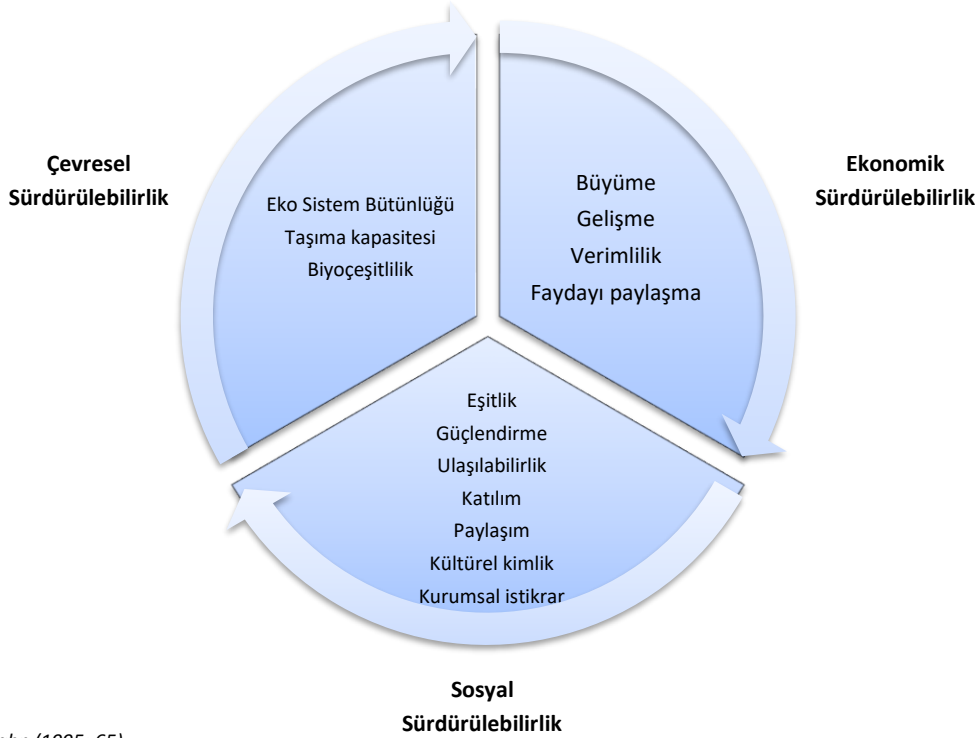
Çevresel Sürdürülebilirlik

Eko Sistem Bütünlüğü
Taşıma kapasitesi
Biyoçeşitlilik

Ekonomik Sürdürülebilirlik

Büyüme
Gelişme
Verimlilik
Faydayı paylaşma

Eşitlik
Güçlendirme
Ulaşılabilirlik
Katılım
Paylaşım
Kültürel kimlik
Kurumsal istikrar

Sosyal Sürdürülebilirlik

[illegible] (1995, 65)